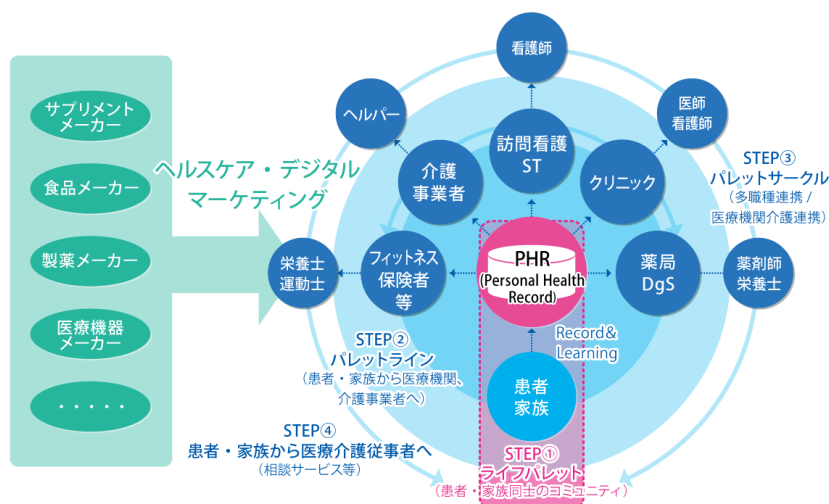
サプリメントメーカー

食品メーカー

製薬メーカー

医療機器メーカー

・・・・・

ヘルスケア・デジタルマーケティング

看護師

ヘルパー

医師看護師

訪問看護ST

介護事業者

クリニック

STEP③
パレットサークル
（多職種連携／医療機関介護連携）

栄養士運動士

フィットネス保険者等

PHR
(Personal Health Record)

薬局DgS

薬剤師栄養士

Record&Learning

STEP②
パレットライン
（患者・家族から医療機関、介護事業者へ）

患者家族

STEP④
患者・家族から医療介護従事者へ
（相談サービス等）

STEP①
ライフパレット
（患者・家族同士のコミュニティ）